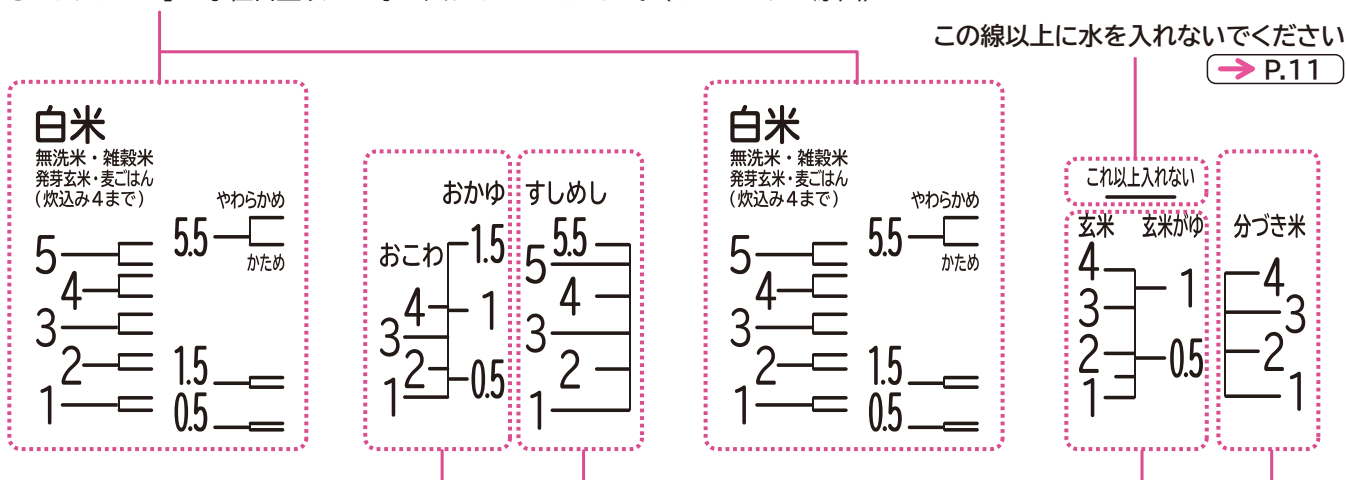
この線以上に水を入れないでください

P.11

白米

無洗米・雑穀米
発芽玄米・麦ごはん
（炊込み４まで）

やわらかめ

5.5

かため

5
4
3
2
1

1.5
0.5

おかゆ

おこわ

1.5
1
0.5

3
4
2
1

すしめし

5.5
5
4
3
2
1

白米

無洗米・雑穀米
発芽玄米・麦ごはん
（炊込み４まで）

やわらかめ

5.5

かため

5
4
3
2
1

1.5
0.5

これ以上入れない

玄米

玄米がゆ

4
3
2
1

1
0.5

分づき米

4
3
2
1